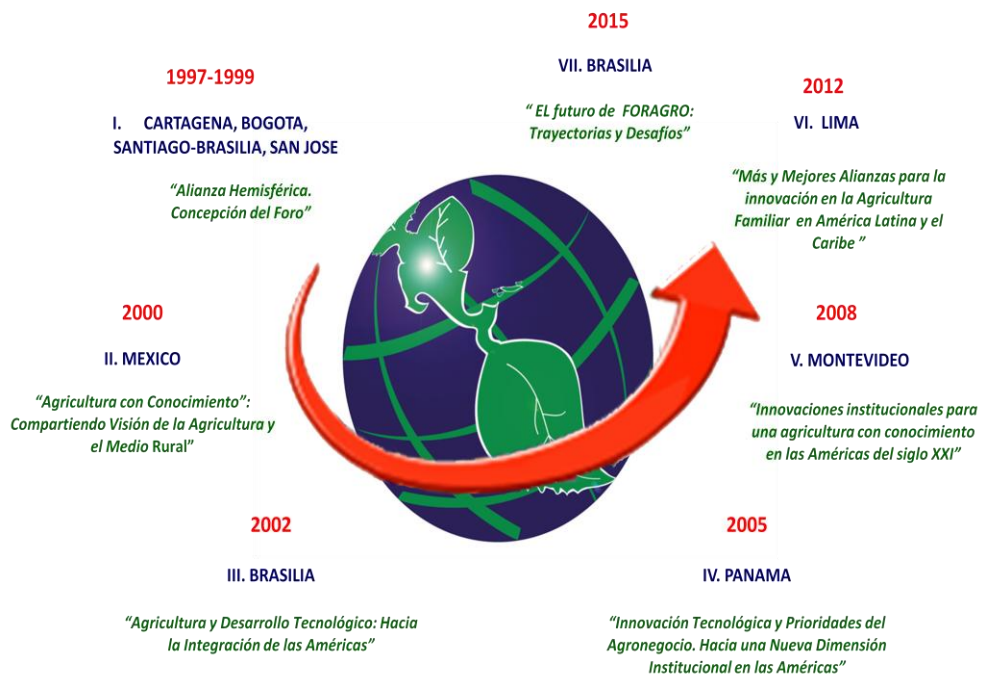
2015

VII. BRASILIA

“ EL futuro de FORAGRO: Trayectorias y Desafíos”

1997-1999

I. CARTAGENA, BOGOTA, SANTIAGO-BRASILIA, SAN JOSE

“Alianza Hemisférica. Concepción del Foro”

2012

VI. LIMA

“Más y Mejores Alianzas para la innovación en la Agricultura Familiar en América Latina y el Caribe ”

2000

II. MEXICO

“Agricultura con Conocimiento”: Compartiendo Visión de la Agricultura y el Medio Rural”

2008

V. MONTEVIDEO

“Innovaciones institucionales para una agricultura con conocimiento en las Américas del siglo XXI”

2002

III. BRASILIA

“Agricultura y Desarrollo Tecnológico: Hacia la Integración de las Américas”

2005

IV. PANAMA

“Innovación Tecnológica y Prioridades del Agronegocio. Hacia una Nueva Dimensión Institucional en las Américas”